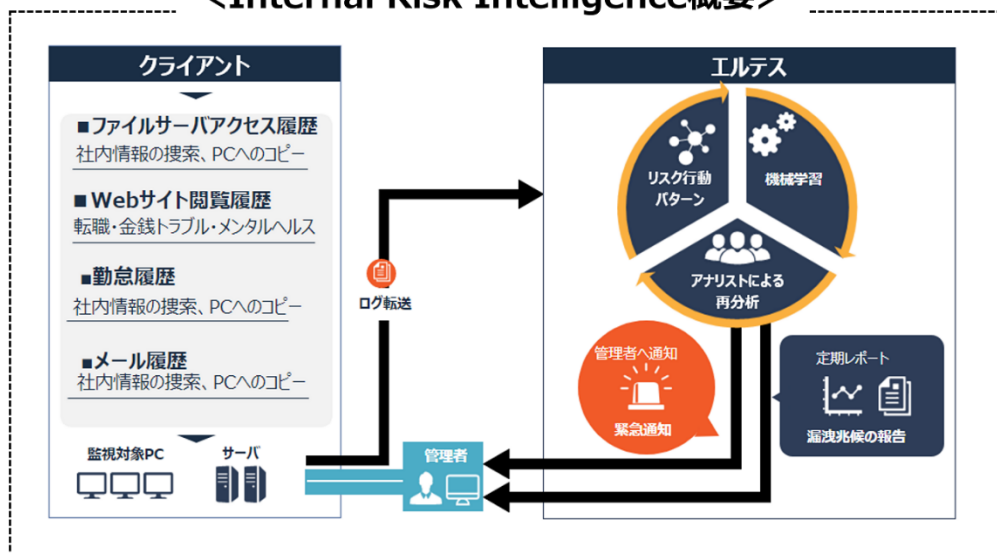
＜Internal Risk Intelligence概要＞

クライアント

■ファイルサーバアクセス履歴
社内情報の捜索、PCへのコピー

■Webサイト閲覧履歴
転職・金銭トラブル・メンタルヘルス

■勤怠履歴
社内情報の捜索、PCへのコピー

■メール履歴
社内情報の捜索、PCへのコピー

監視対象PC

サーバ

ログ転送

エルテス

リスク行動パターン

機械学習

アナリストによる再分析

管理者へ通知

緊急通知

定期レポート

漏洩兆候の報告

管理者